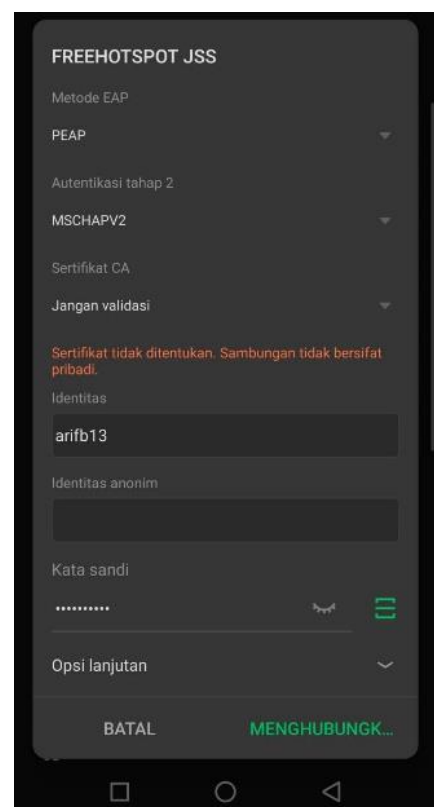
FREEHOTSPOT JSS

Metode EAP

PEAP

Autentikasi tahap 2

MSCHAPV2

Sertifikat CA

Jangan validasi

Sertifikat tidak ditentukan. Sambungan tidak bersifat pribadi.

Identitas

arifb13

Identitas anonim

Kata sandi

••••••••••

Opsi lanjutan

BATAL

MENGHUBUNGK...